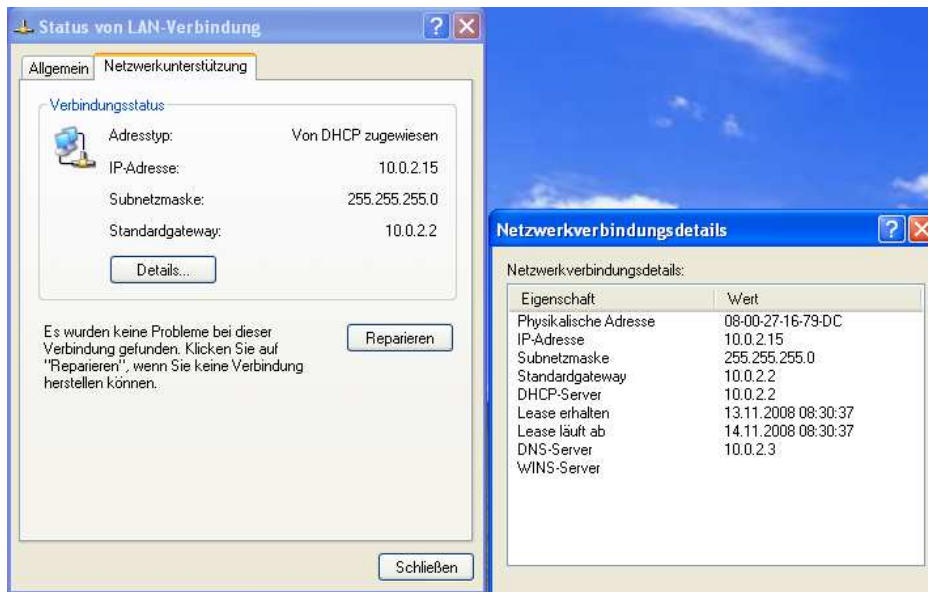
Status von LAN-Verbindung

Allgemein | Netzwerkunterstützung

Verbindungsstatus

Adresstyp: Von DHCP zugewiesen
IP-Adresse: 10.0.2.15
Subnetzmaske: 255.255.255.0
Standardgateway: 10.0.2.2

Details...

Es wurden keine Probleme bei dieser Verbindung gefunden. Klicken Sie auf "Reparieren", wenn Sie keine Verbindung herstellen können.

Reparieren

Schließen

Netzwerkverbindungsdetails

Netzwerkverbindungsdetails:

| Eigenschaft | Wert |
|---|---|
| Physikalische Adresse | 08-00-27-16-79-DC |
| IP-Adresse | 10.0.2.15 |
| Subnetzmaske | 255.255.255.0 |
| Standardgateway | 10.0.2.2 |
| DHCP-Server | 10.0.2.2 |
| Lease erhalten | 13.11.2008 08:30:37 |
| Lease läuft ab | 14.11.2008 08:30:37 |
| DNS-Server | 10.0.2.3 |
| WINS-Server | |